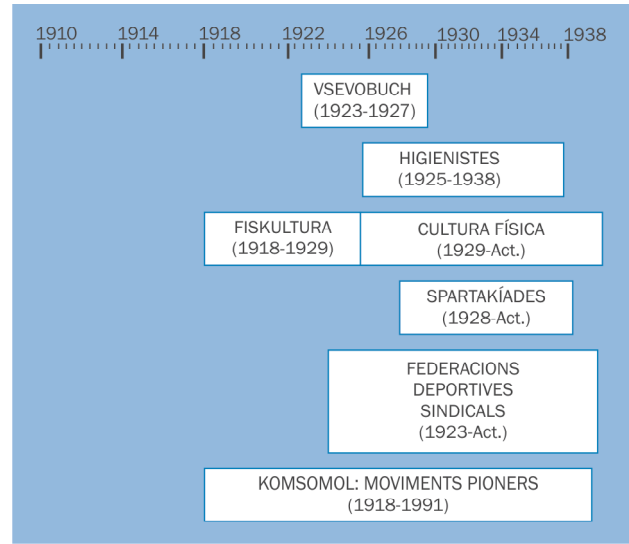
1910 1914 1918 1922 1926 1930 1934 1938

VSEVOBUCH
(1923-1927)

HIGIENISTES
(1925-1938)

FISKULTURA
(1918-1929)

CULTURA FÍSICA
(1929-Act.)

SPARTAKÍADES
(1928-Act.)

FEDERACIONS DEPORTIVES SINDICALS
(1923-Act.)

KOMSOMOL: MOVIMENTS PIONERS
(1918-1991)